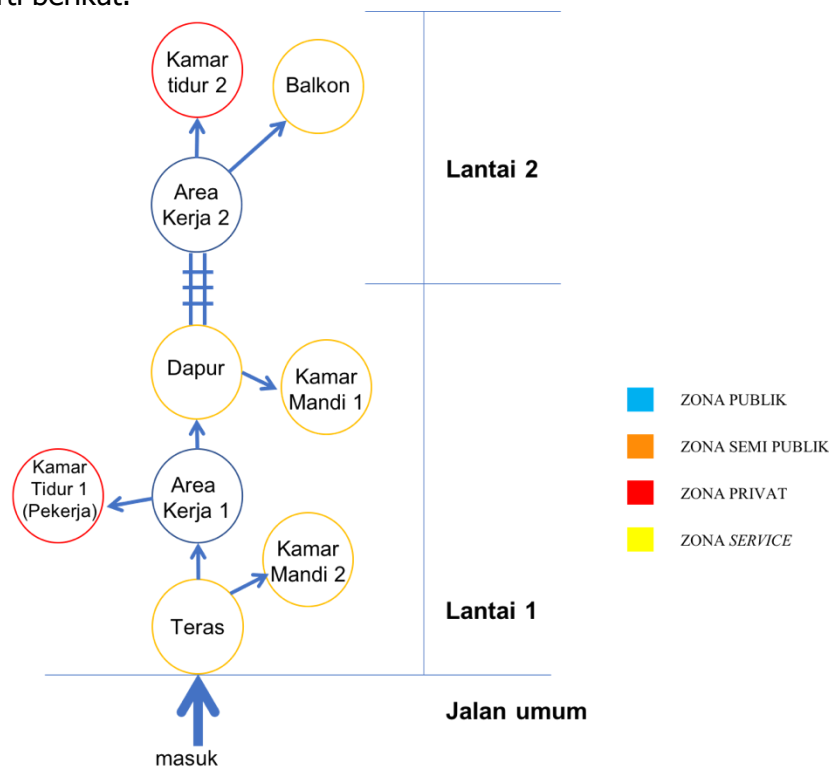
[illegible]ti berikut:

Kamar tidur 2

Balkon

Area Kerja 2

Lantai 2

Dapur

Kamar Mandi 1

Kamar Tidur 1 (Pekerja)

Area Kerja 1

Kamar Mandi 2

Teras

Lantai 1

Jalan umum

masuk

ZONA PUBLIK

ZONA SEMI PUBLIK

ZONA PRIVAT

ZONA *SERVICE*